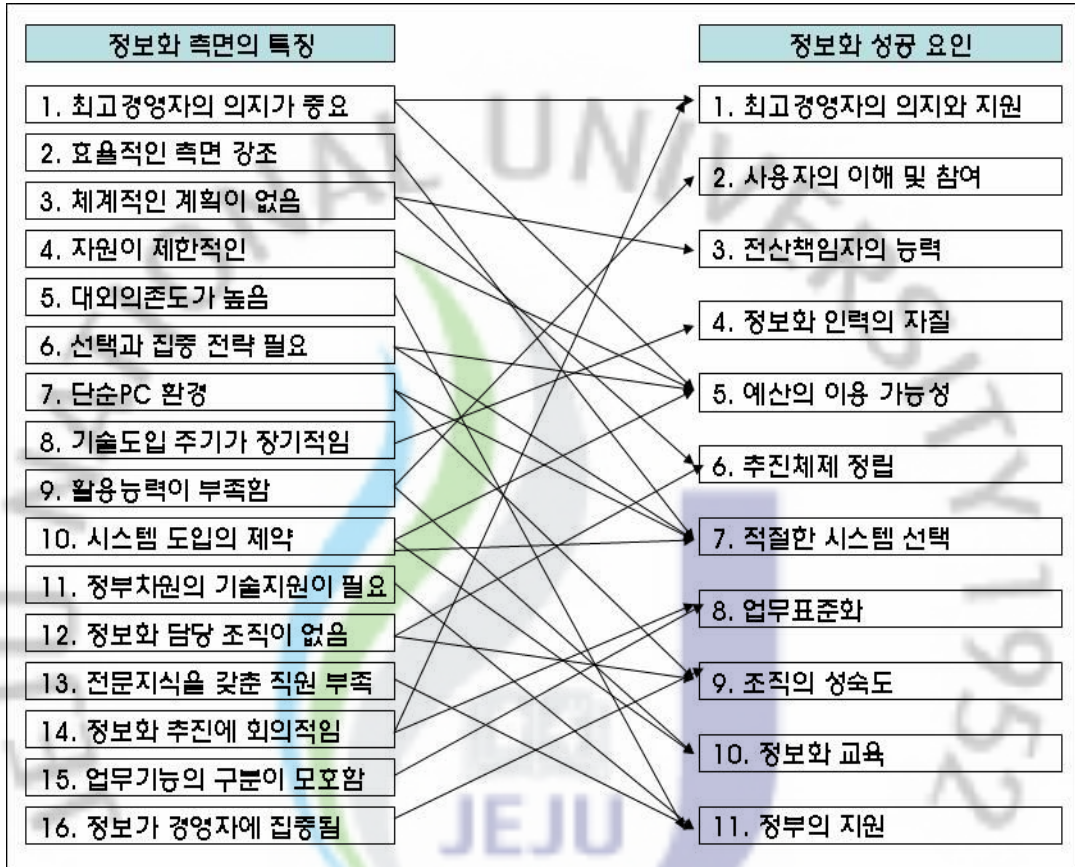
정보화 측면의 특징

1. 최고경영자의 의지가 중요
2. 효율적인 측면 강조
3. 체계적인 계획이 없음
4. 자원이 제한적인
5. 대외의존도가 높음
6. 선택과 집중 전략 필요
7. 단순PC 환경
8. 기술도입 주기가 장기적임
9. 활용능력이 부족함
10. 시스템 도입의 제약
11. 정부차원의 기술지원이 필요
12. 정보화 담당 조직이 없음
13. 전문지식을 갖춘 직원 부족
14. 정보화 추진에 회의적임
15. 업무기능의 구분이 모호함
16. 정보가 경영자에 집중됨

정보화 성공 요인

1. 최고경영자의 의지와 지원
2. 사용자의 이해 및 참여
3. 전산책임자의 능력
4. 정보화 인력의 자질
5. 예산의 이용 가능성
6. 추진체제 정립
7. 적절한 시스템 선택
8. 업무표준화
9. 조직의 성숙도
10. 정보화 교육
11. 정부의 지원

UNIVERSITY 1952 JEJU